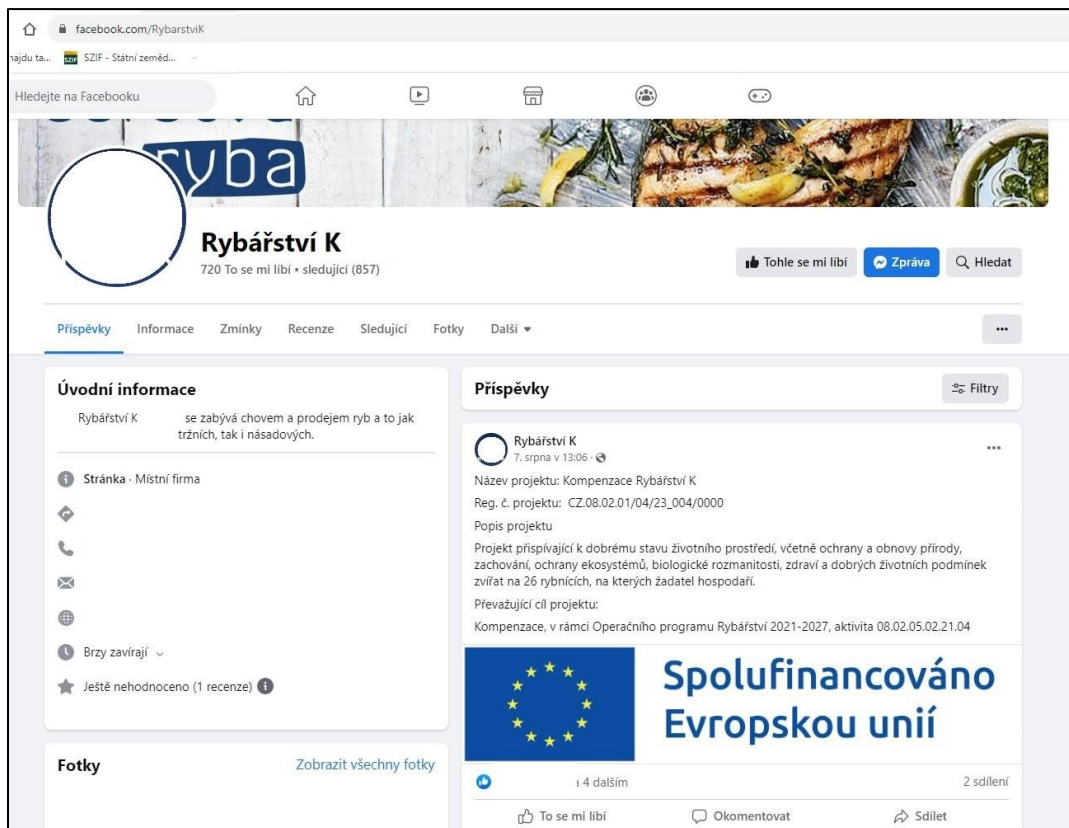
facebook.com/RybarstviK

ajdu ta... SZIF SZIF - Státní zeměd...

Hledejte na Facebooku

yba

Rybářství K
720 To se mi líbí • sledující (857)

Tohle se mi líbí
Zpráva
Hledat

Příspěvky Informace Zmínky Recenze Sledující Fotky Další ▾

...

Úvodní informace

Rybářství K se zabývá chovem a prodejem ryb a to jak tržních, tak i násadových.

Stránka · Místní firma

Brzy zavírají

Ještě nehodnoceno (1 recenze)

Fotky
Zobrazit všechny fotky

Příspěvky
Filtry

Rybářství K
7. srpna v 13:06 ·

...

Název projektu: Kompenzace Rybářství K

Reg. č. projektu: CZ.08.02.01/04/23_004/0000

Popis projektu

Projekt přispívající k dobrému stavu životního prostředí, včetně ochrany a obnovy přírody, zachování, ochrany ekosystémů, biologické rozmanitosti, zdraví a dobrých životních podmínek zvířat na 26 rybnících, na kterých žadatel hospodaří.

Převažující cíl projektu:

Kompenzace, v rámci Operačního programu Rybářství 2021-2027, aktivita 08.02.05.02.21.04

Spolufinancováno Evropskou unií

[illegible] 4 dalším
2 sdílení

To se mi líbí
Okomentovat
Sdílet